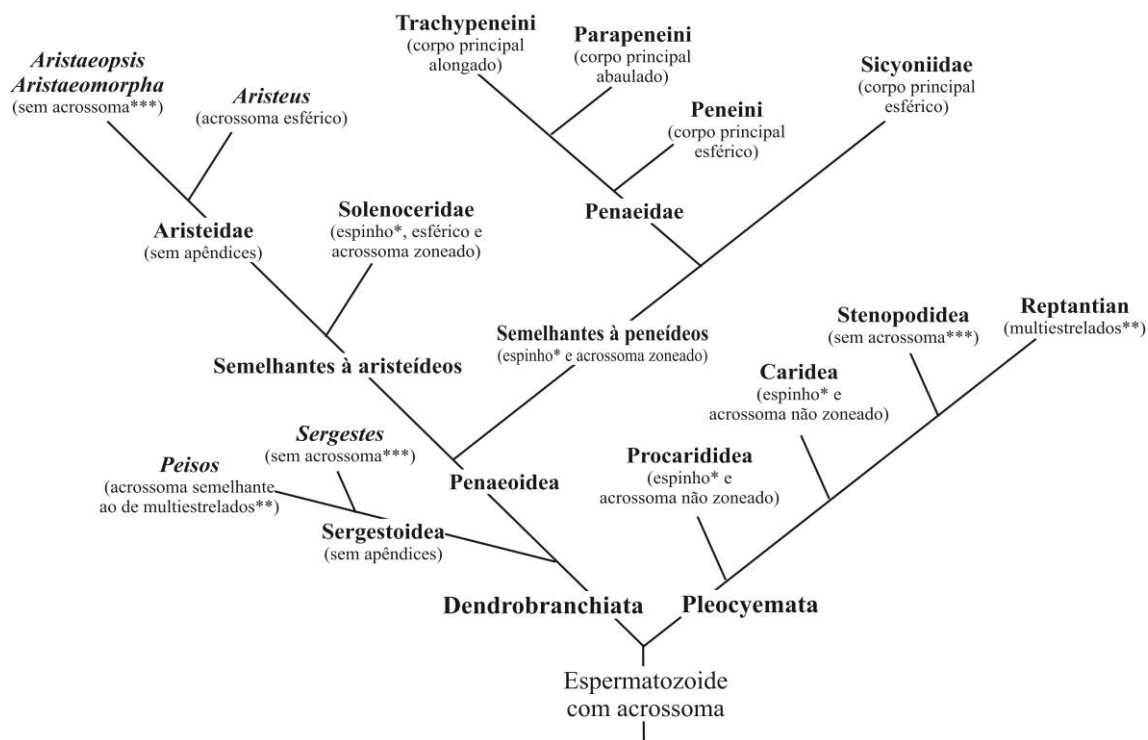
Aristaeopsis
Aristaeomorpha
(sem acrossoma***)

Aristeus
(acrossoma esférico)

Trachypeneini
(corpo principal alongado)

Parapeneini
(corpo principal abaulado)

Peneini
(corpo principal esférico)

Sicyoniidae
(corpo principal esférico)

Aristeidae
(sem apêndices)

Solenoceridae
(espinho*, esférico e acrossoma zoneado)

Penaeidae

Semelhantes à peneídeos
(espinho* e acrossoma zoneado)

Stenopodidea
(sem acrossoma***)

Reptantian
(multiestrelados**)

Semelhantes à aristeídeos

Caridea
(espinho* e acrossoma não zoneado)

Sergestes
(sem acrossoma***)

Peisos
(acrossoma semelhante ao de multiestrelados**)

Penaeoidea

Procarididea
(espinho* e acrossoma não zoneado)

Sergestoidea
(sem apêndices)

Dendrobranchiata

Pleocyemata

Espermatozoide
com acrossoma